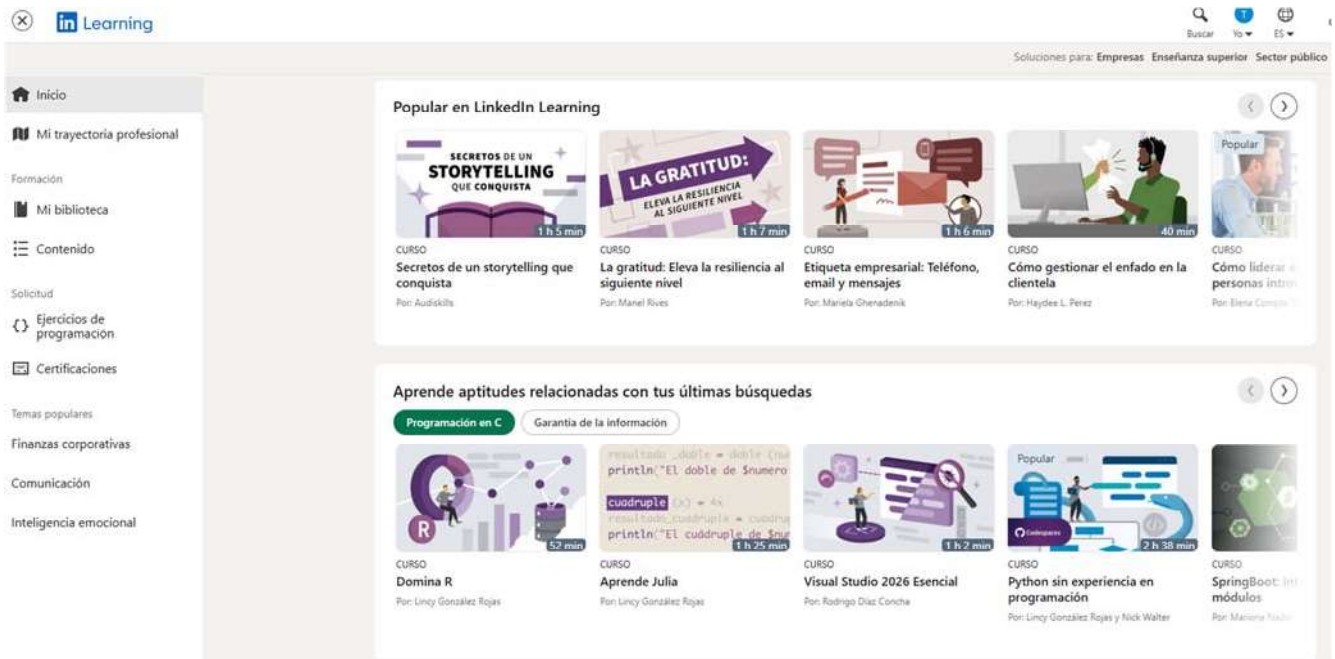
in Learning

Buscar Yo ES

Soluciones para: Empresas Enseñanza superior Sector público

Inicio

Mi trayectoria profesional

Formación

Mi biblioteca

Contenido

Solicitud

Ejercicios de programación

Certificaciones

Temas populares

Finanzas corporativas

Comunicación

Inteligencia emocional

Popular en LinkedIn Learning

SECRETOS DE UN STORYTELLING QUE CONQUISTA
1 h 5 min
CURSO
Secretos de un storytelling que conquista
Por: Audiskills

LA GRATITUD: ELEVA LA RESILIENCIA AL SIGUIENTE NIVEL
1 h 7 min
CURSO
La gratitud: Eleva la resiliencia al siguiente nivel
Por: Manel Rives

1 h 6 min
CURSO
Etiqueta empresarial: Teléfono, email y mensajes
Por: Mariela Ghenadenik

40 min
CURSO
Cómo gestionar el enfado en la clientela
Por: Haydee L. Perez

Popular
CURSO
Cómo liderar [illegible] personas intro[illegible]
Por: Elena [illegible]

Aprende aptitudes relacionadas con tus últimas búsquedas

Programación en C
Garantía de la información

R
52 min
CURSO
Domina R
Por: Lincy González Rojas

resultado_doble = doble (nu
println("El doble de $numero
cuadruple (x) = 4x
resultado_cuadruple = cuadru
println("El cuádruple de $nu
1 h 25 min
CURSO
Aprende Julia
Por: Lincy González Rojas

1 h 2 min
CURSO
Visual Studio 2026 Esencial
Por: Rodrigo Díaz Concha

Popular
Codespaces
2 h 38 min
CURSO
Python sin experiencia en programación
Por: Lincy González Rojas y Nick Walter

CURSO
SpringBoot: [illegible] módulos
Por: Mariona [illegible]